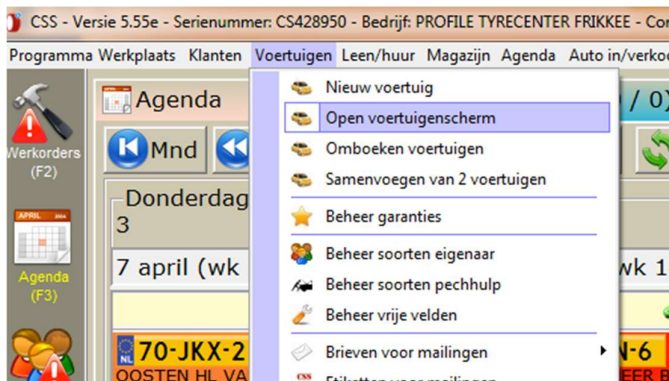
CSS - Versie 5.55e - Serienummer: CS428950 - Bedrijf: PROFILE TYRECENTER FRIKKEE - Co

Programma Werkplaats Klanten Voertuigen Leen/huur Magazijn Agenda Auto in/verko

Werkorders (F2)

APRIL 2014

Agenda (F3)

Agenda

/ 0)

Mnd

Donderdag 3

7 april (wk

wk 1

NL 70-JKX-2

OOSTEN HL VA

N-6

EER B

Nieuw voertuig

Open voertuigenscherm

Omboeken voertuigen

Samenvoegen van 2 voertuigen

Beheer garanties

Beheer soorten eigenaar

Beheer soorten pechhulp

Beheer vrije velden

Brieven voor mailingen

CSS

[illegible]